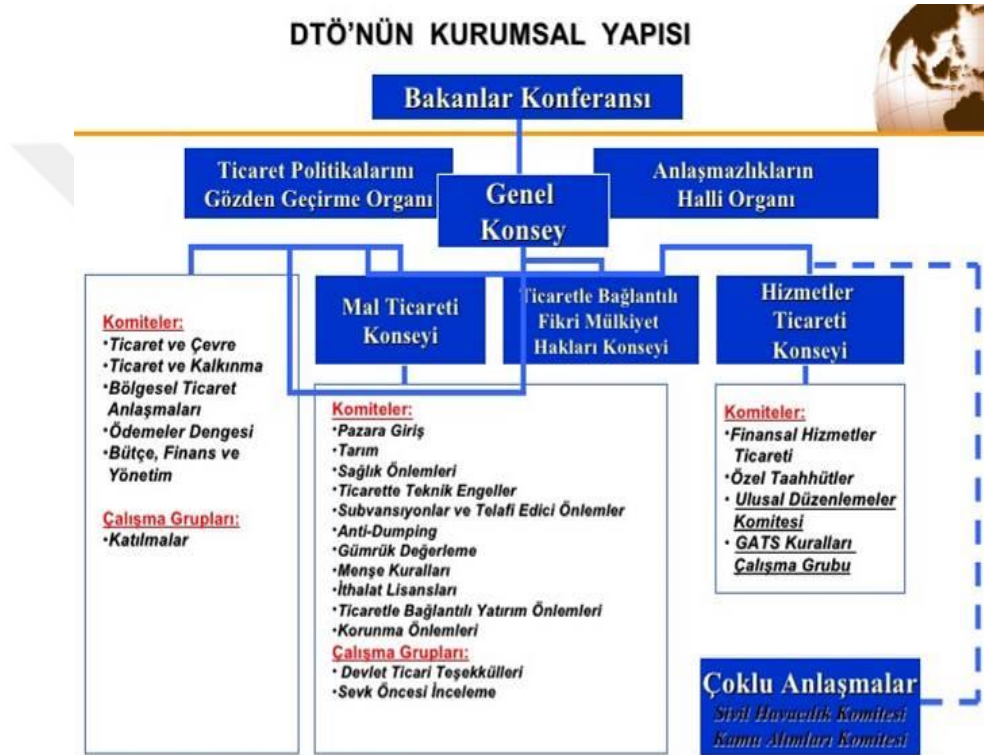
DTÖ'NÜN KURUMSAL YAPISI

Bakanlar Konferansı

Ticaret Politikalarını Gözden Geçirme Organı

Genel Konsey

Anlaşmazlıkların Halli Organı

Komiteler:
•Ticaret ve Çevre
•Ticaret ve Kalkınma
•Bölgesel Ticaret Anlaşmaları
•Ödemeler Dengesi
•Bütçe, Finans ve Yönetim

Çalışma Grupları:
•Katılmalar

Mal Ticareti Konseyi

Ticaretle Bağlantılı Fikri Mülkiyet Hakları Konseyi

Hizmetler Ticareti Konseyi

Komiteler:
•Pazara Giriş
•Tarım
•Sağlık Önlemleri
•Ticarette Teknik Engeller
•Subvansiyonlar ve Telafi Edici Önlemler
•Anti-Dumping
•Gümrük Değerleme
•Menşe Kuralları
•İthalat Lisansları
•Ticaretle Bağlantılı Yatırım Önlemleri
•Korunma Önlemleri
Çalışma Grupları:
• Devlet Ticari Teşekkülleri
•Sevk Öncesi İnceleme

Komiteler:
•Finansal Hizmetler Ticareti
•Özel Taahhütler
• Ulusal Düzenlemeler Komitesi
• GATS Kuralları Çalışma Grubu

Çoklu Anlaşmalar
Sivil Havacılık Komitesi
Kamu Alımları Komitesi